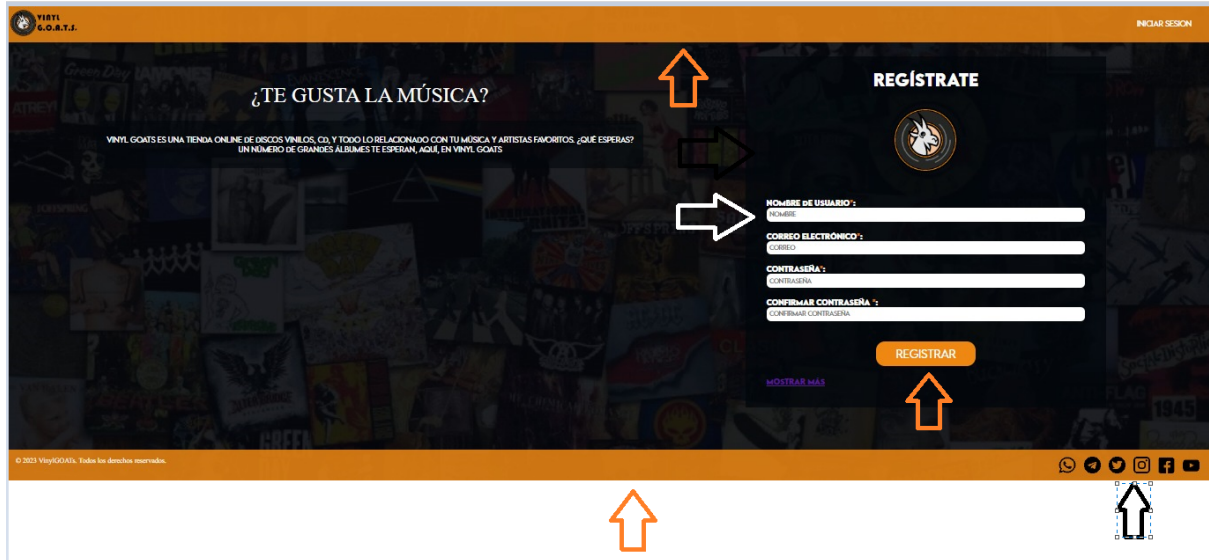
VINYL G.O.A.T.S.

INICIAR SESION

¿TE GUSTA LA MÚSICA?

VINYL GOATS ES UNA TIENDA ONLINE DE DISCOS VINILOS, CD, Y TODO LO RELACIONADO CON TU MÚSICA Y ARTISTAS FAVORITOS. ¿QUÉ ESPERAS? UN NÚMERO DE GRANDES ÁLBUMES TE ESPERAN, AQUI, EN VINYL GOATS

REGÍSTRATE

NOMBRE DE USUARIO*:
NOMBRE

CORREO ELECTRÓNICO*:
CORREO

CONTRASEÑA*:
CONTRASEÑA

CONFIRMAR CONTRASEÑA *:
CONFIRMAR CONTRASEÑA

REGISTRAR

MOSTRAR MÁS

© 2023 VinylGOATs. Todos los derechos reservados.